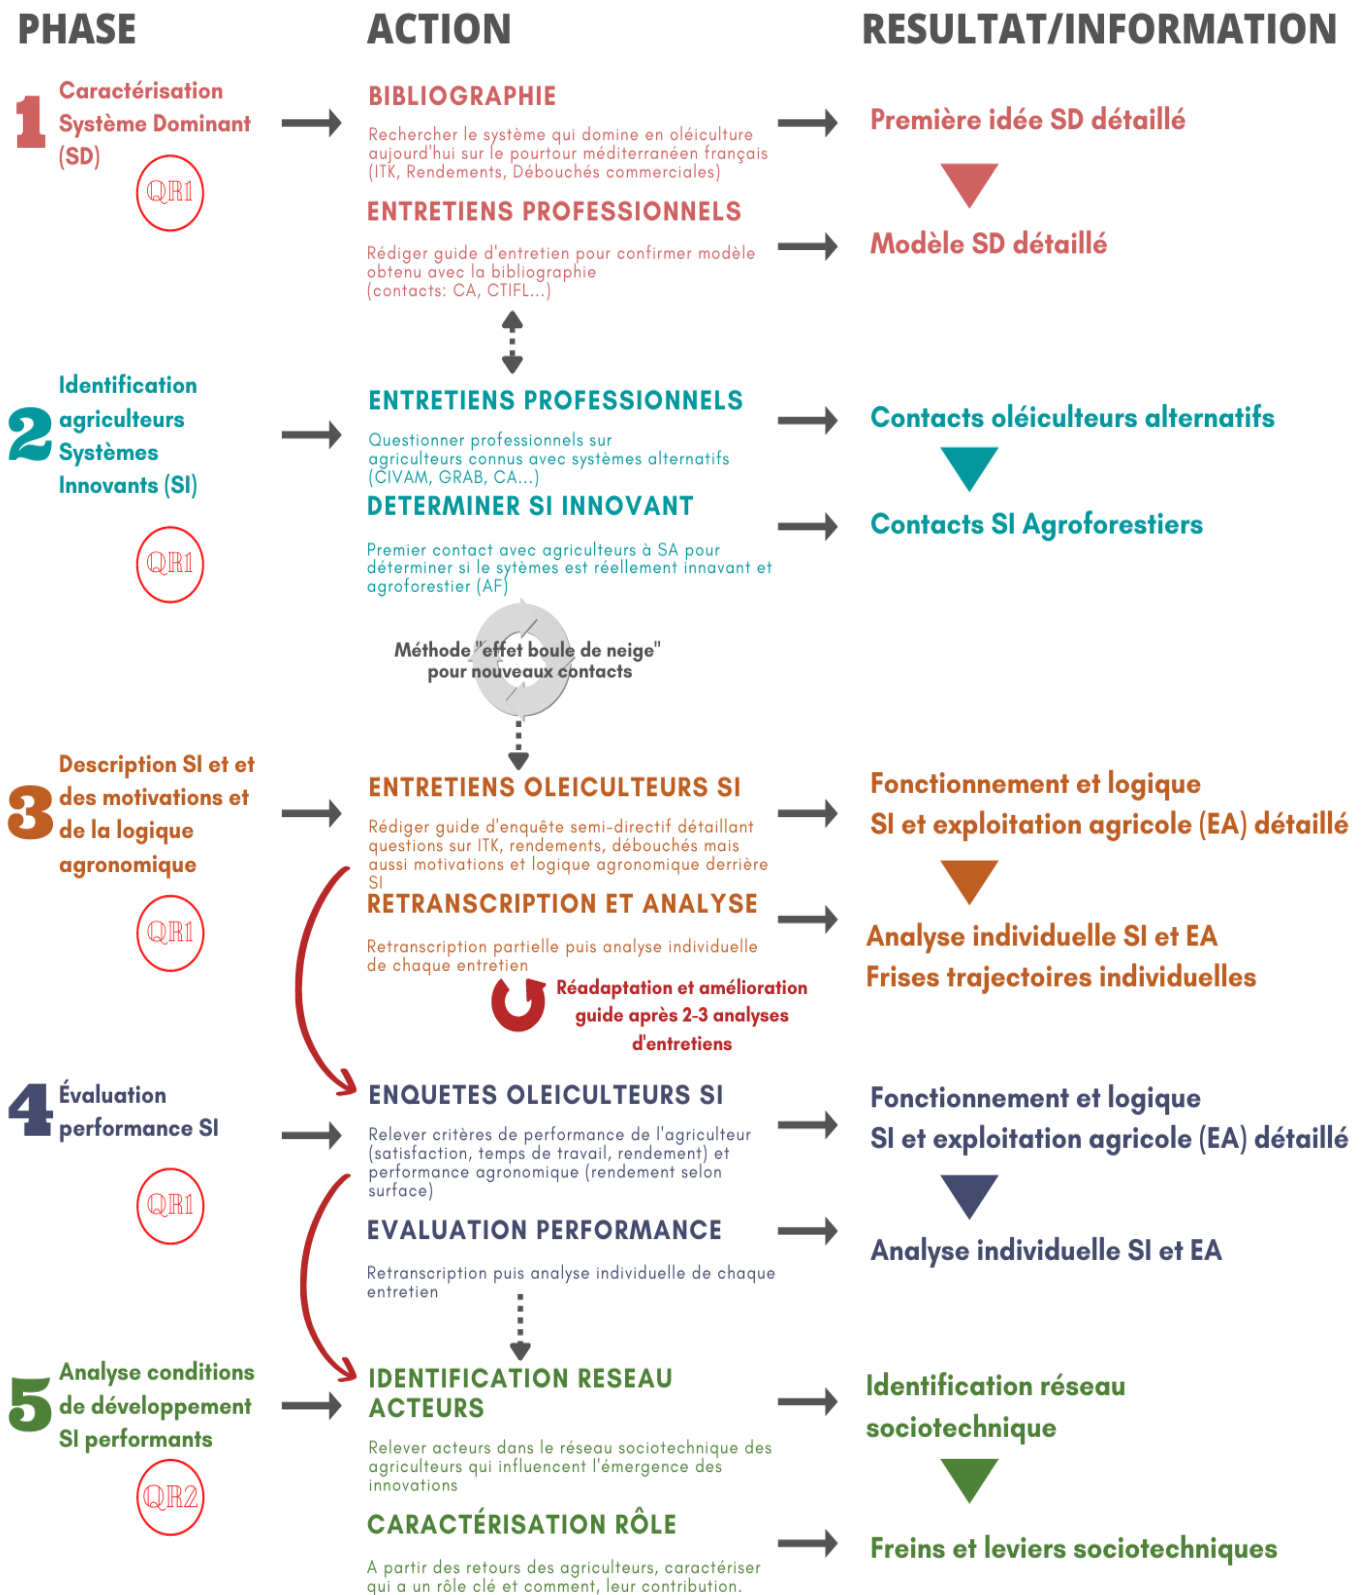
PHASE

ACTION

RESULTAT/INFORMATION

1 Caractérisation Système Dominant (SD)

QR1

BIBLIOGRAPHIE

Rechercher le système qui domine en oléiculture aujourd'hui sur le pourtour méditerranéen français (ITK, Rendements, Débouchés commerciales)

Première idée SD détaillé

ENTRETIENS PROFESSIONNELS

Rédiger guide d'entretien pour confirmer modèle obtenu avec la bibliographie (contacts: CA, CTIFL...)

Modèle SD détaillé

2 Identification agriculteurs Systèmes Innovants (SI)

QR1

ENTRETIENS PROFESSIONNELS

Questionner professionnels sur agriculteurs connus avec systèmes alternatifs (CIVAM, GRAB, CA...)

Contacts oléiculteurs alternatifs

DETERMINER SI INNOVANT

Premier contact avec agriculteurs à SA pour déterminer si le sytèmes est réellement innavant et agroforestier (AF)

Contacts SI Agroforestiers

Méthode "effet boule de neige" pour nouveaux contacts

3 Description SI et et des motivations et de la logique agronomique

QR1

ENTRETIENS OLEICULTEURS SI

Rédiger guide d'enquête semi-directif détaillant questions sur ITK, rendements, débouchés mais aussi motivations et logique agronomique derrière SI

Fonctionnement et logique SI et exploitation agricole (EA) détaillé

RETRANSCRIPTION ET ANALYSE

Retranscription partielle puis analyse individuelle de chaque entretien

Analyse individuelle SI et EA
Frises trajectoires individuelles

Réadaptation et amélioration guide après 2-3 analyses d'entretiens

4 Évaluation performance SI

QR1

ENQUETES OLEICULTEURS SI

Relever critères de performance de l'agriculteur (satisfaction, temps de travail, rendement) et performance agronomique (rendement selon surface)

Fonctionnement et logique SI et exploitation agricole (EA) détaillé

EVALUATION PERFORMANCE

Retranscription puis analyse individuelle de chaque entretien

Analyse individuelle SI et EA

5 Analyse conditions de développement SI performants

QR2

IDENTIFICATION RESEAU ACTEURS

Relever acteurs dans le réseau sociotechnique des agriculteurs qui influencent l'émergence des innovations

Identification réseau sociotechnique

CARACTÉRISATION RÔLE

A partir des retours des agriculteurs, caractériser qui a un rôle clé et comment, leur contribution.

Freins et leviers sociotechniques